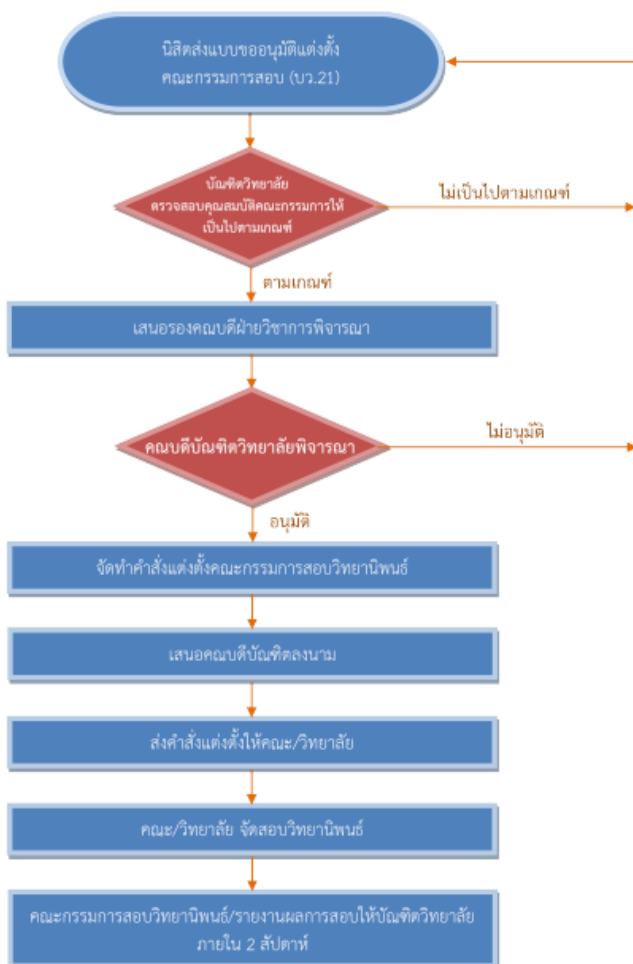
นิสิตส่งแบบขออนุมัติแต่งตั้ง คณะกรรมการสอบ (บว.21)

บัณฑิตวิทยาลัย ตรวจสอบคุณสมบัติคณะกรรมการให้เป็นไปตามเกณฑ์

ไม่เป็นไปตามเกณฑ์

ตามเกณฑ์

เสนอรองคณบดีฝ่ายวิชาการพิจารณา

คณบดีบัณฑิตวิทยาลัยพิจารณา

ไม่อนุมัติ

อนุมัติ

จัดทำคำสั่งแต่งตั้งคณะกรรมการสอบวิทยานิพนธ์

เสนอคณบดีบัณฑิตลงนาม

ส่งคำสั่งแต่งตั้งให้คณะ/วิทยาลัย

คณะ/วิทยาลัย จัดสอบวิทยานิพนธ์

คณะกรรมการสอบวิทยานิพนธ์/รายงานผลการสอบให้บัณฑิตวิทยาลัย ภายใน 2 สัปดาห์